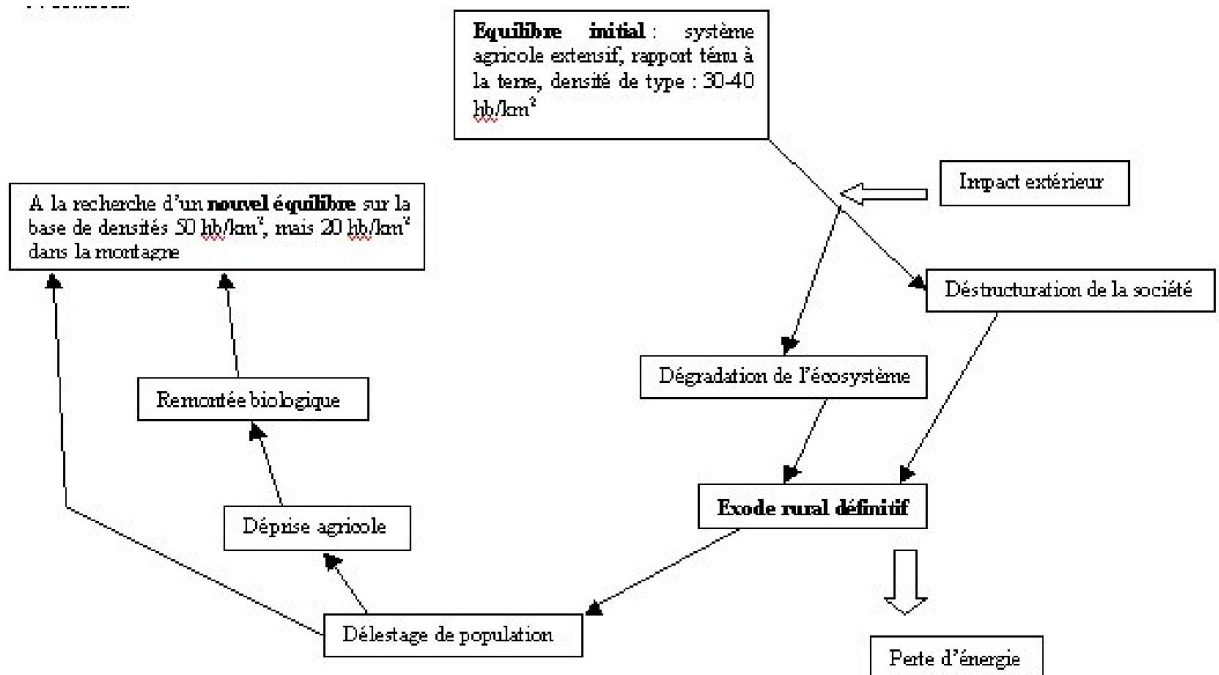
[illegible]

**Equilibre initial** : système agricole extensif, rapport ténu à la terre, densité de type : 30-40 hb/km$^2$

Impact extérieur

A la recherche d'un **nouvel équilibre** sur la base de densités 50 hb/km$^2$, mais 20 hb/km$^2$ dans la montagne

Déstructuration de la société

Dégradation de l'écosystème

Remontée biologique

**Exode rural définitif**

Déprise agricole

Délestage de population

Perte d'énergie